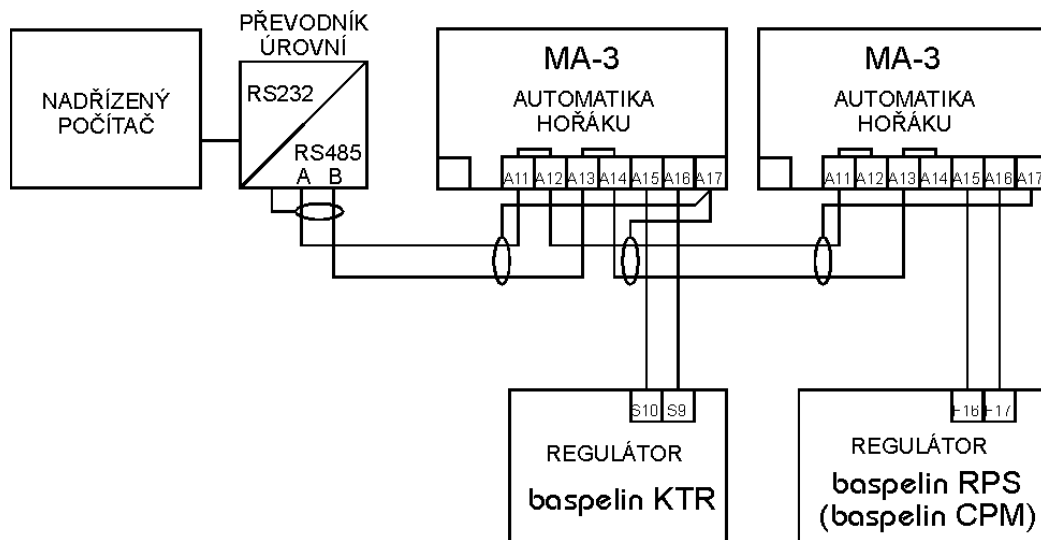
NADŘÍZENÝ POČÍTAČ

PŘEVODNÍK ÚROVNÍ

RS232

RS485
A B

MA-3
AUTOMATIKA HOŘÁKU

A11 A12 A13 A14 A15 A16 A17

MA-3
AUTOMATIKA HOŘÁKU

A11 A12 A13 A14 A15 A16 A17

S10 S9

REGULÁTOR
baspelin KTR

F16 F17

REGULÁTOR
baspelin RPS
(baspelin CPM)